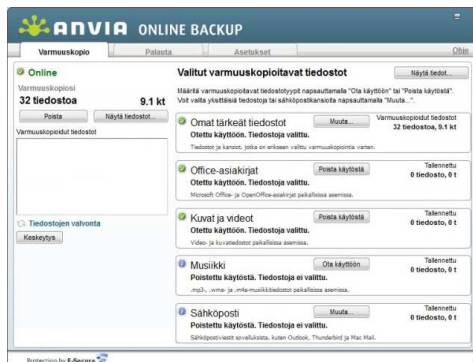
ANVIA ONLINE BACKUP

Varmuuskopio | Palauta | Asetukset | Ohje

Online

Varmuuskopiosi
32 tiedostoa 9.1 kt

Poista | Näytä tiedostot...

Varmuuskopioidut tiedostot

Tiedostojen valvonta

Keskeytys

Valitut varmuuskopioitavat tiedostot

Näytä tiedot...

Määritä varmuuskopioitavat tiedostotyypit napsauttamalla "Ota käyttöön" tai "Poista käytöstä". Voit valita yksittäisiä tiedostoja tai sähköpostikansioita napsauttamalla "Muuta...".

Omat tärkeät tiedostot
Muuta...
Varmuuskopioidut tiedostot
32 tiedostoa, 9.1 kt
Otettu käyttöön. Tiedostoja valittu.
Tiedostot ja kansiot, jotka on erikseen valittu varmuuskopiointia varten.

Office-asiakirjat
Poista käytöstä
Tallennettu
0 tiedosto, 0 t
Otettu käyttöön. Tiedostoja valittu.
Microsoft Office- ja OpenOffice-asiakirjat paikallisissa asemissa.

Kuvat ja videot
Poista käytöstä
Tallennettu
0 tiedosto, 0 t
Otettu käyttöön. Tiedostoja valittu.
Video- ja kuvatiedostot paikallisissa asemissa.

Musiikki
Ota käyttöön
Tallennettu
0 tiedosto, 0 t
Poistettu käytöstä. Tiedostoja ei valittu.
.mp3-, .wma- ja .m4a-musiikkitiedostot paikallisissa asemissa.

Sähköposti
Muuta...
Tallennettu
0 tiedosto, 0 t
Poistettu käytöstä. Tiedostoja ei valittu.
Sähköpostiviestit sovelluksista, kuten Outlook, Thunderbird ja Mac Mail.

Protection by F-Secure